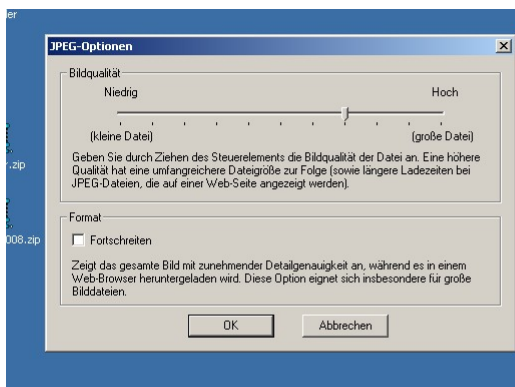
er

.zip

008.zip

JPEG-Optionen

Bildqualität

Niedrig

Hoch

(kleine Datei)

(große Datei)

Geben Sie durch Ziehen des Steuerelements die Bildqualität der Datei an. Eine höhere Qualität hat eine umfangreichere Dateigröße zur Folge (sowie längere Ladezeiten bei JPEG-Dateien, die auf einer Web-Seite angezeigt werden).

Format

Fortschreiten

Zeigt das gesamte Bild mit zunehmender Detailgenauigkeit an, während es in einem Web-Browser heruntergeladen wird. Diese Option eignet sich insbesondere für große Bilddateien.

OK

Abbrechen